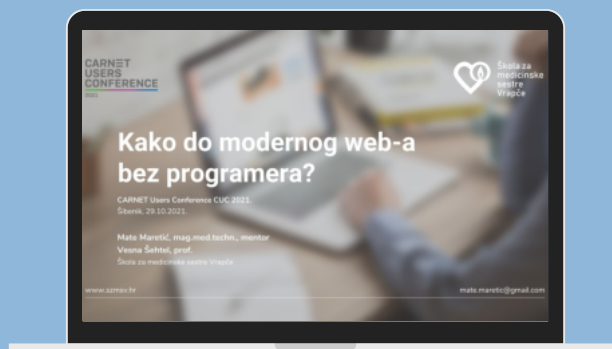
CARNET USERS CONFERENCE 2021

Škola za medicinske sestre Vrapče

Kako do modernog web-a bez programera?

CARNET Users Conference CUC 2021, Šibenik, 29.10.2021.

Mate Maretić, mag.med.techn., mentor
Vesna Šehtel, prof.
Škola za medicinske sestre Vrapče

www.szmsv.hr

mate.maretic@gmail.com